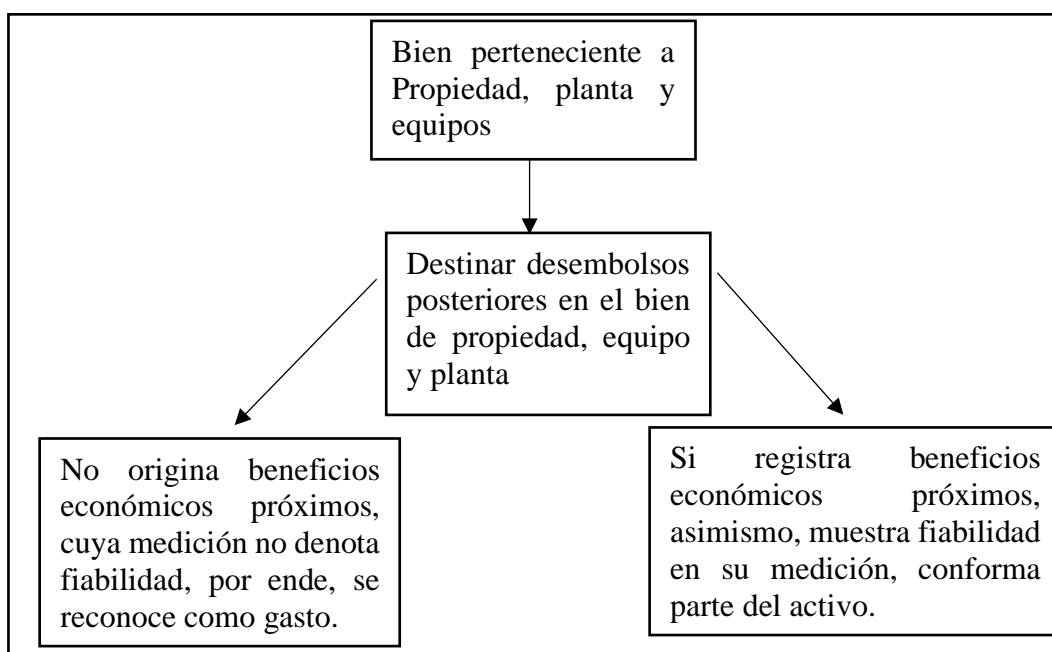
Bien perteneciente a Propiedad, planta y equipos

Destinar desembolsos posteriores en el bien de propiedad, equipo y planta

No origina beneficios económicos próximos, cuya medición no denota fiabilidad, por ende, se reconoce como gasto.

Si registra beneficios económicos próximos, asimismo, muestra fiabilidad en su medición, conforma parte del activo.